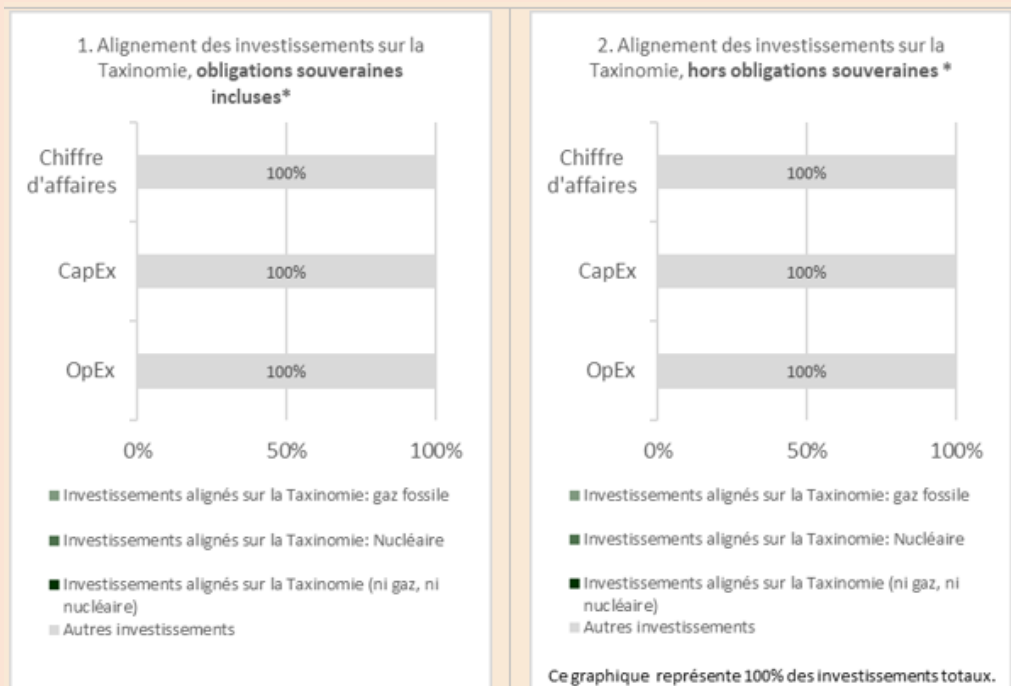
1. Alignement des investissements sur la Taxinomie, **obligations souveraines incluses***

Chiffre d'affaires
100%
CapEx
100%
OpEx
100%

0% 50% 100%

Investissements alignés sur la Taxinomie: gaz fossile

Investissements alignés sur la Taxinomie: Nucléaire

Investissements alignés sur la Taxinomie (ni gaz, ni nucléaire)

Autres investissements

2. Alignement des investissements sur la Taxinomie, **hors obligations souveraines ***

Chiffre d'affaires
100%
CapEx
100%
OpEx
100%

0% 50% 100%

Investissements alignés sur la Taxinomie: gaz fossile

Investissements alignés sur la Taxinomie: Nucléaire

Investissements alignés sur la Taxinomie (ni gaz, ni nucléaire)

Autres investissements

Ce graphique représente 100% des investissements totaux.